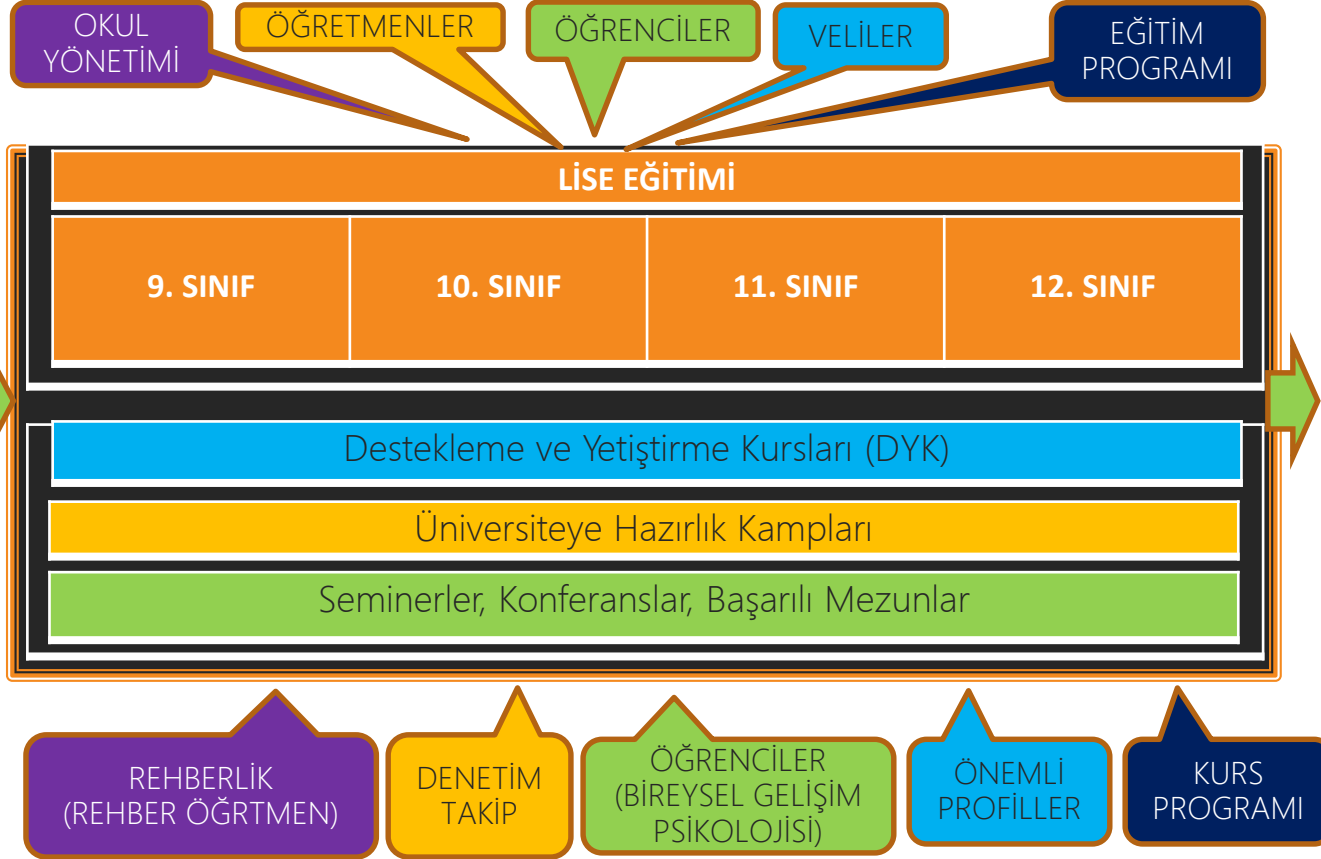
OKUL YÖNETİMİ

ÖĞRETMENLER

ÖĞRENCİLER

VELİLER

EĞİTİM PROGRAMI

LİSE EĞİTİMİ

| 9. SINIF | 10. SINIF | 11. SINIF | 12. SINIF |
|---|---|---|---|

Destekleme ve Yetiştirme Kursları (DYK)

Üniversiteye Hazırlık Kampları

Seminerler, Konferanslar, Başarılı Mezunlar

REHBERLİK (REHBER ÖĞRTMEN)

DENETİM TAKİP

ÖĞRENCİLER (BİREYSEL GELİŞİM PSİKOLOJİSİ)

ÖNEMLİ PROFİLLER

KURS PROGRAMI